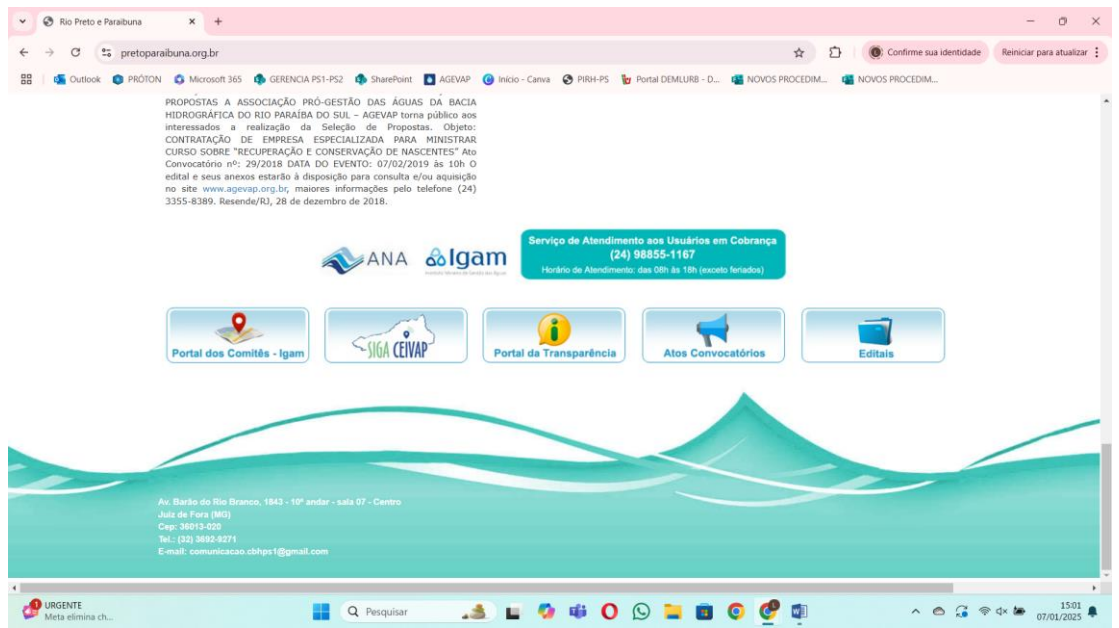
Rio Preto e Paraibuna ×  +

pretoparaibuna.org.br

Confirme sua identidade  Reiniciar para atualizar

Outlook  PRÓTON  Microsoft 365  GERENCIA PS1-PS2  SharePoint  AGEVAP  Início - Canva  PIRH-PS  Portal DEMLURB - D...  NOVOS PROCEDIM...  NOVOS PROCEDIM...

PROPOSTAS A ASSOCIAÇÃO PRÓ-GESTÃO DAS ÁGUAS DA BACIA HIDROGRÁFICA DO RIO PARAÍBA DO SUL – AGEVAP torna público aos interessados a realização da Seleção de Propostas. Objeto: CONTRATAÇÃO DE EMPRESA ESPECIALIZADA PARA MINISTRAR CURSO SOBRE "RECUPERAÇÃO E CONSERVAÇÃO DE NASCENTES" Ato Convocatório nº: 29/2018 DATA DO EVENTO: 07/02/2019 às 10h O edital e seus anexos estarão à disposição para consulta e/ou aquisição no site www.agevap.org.br, maiores informações pelo telefone (24) 3355-8389. Resende/RJ, 28 de dezembro de 2018.

ANA  Igam

Serviço de Atendimento aos Usuários em Cobrança
(24) 98855-1167
Horário de Atendimento: das 08h às 18h (exceto feriados)

Portal dos Comitês - Igam  SIGA CEIVAP  Portal da Transparência  Atos Convocatórios  Editais

Av. Barão do Rio Branco, 1843 - 10º andar - sala 07 - Centro
Juiz de Fora (MG)
Cep: 36013-020
Tel.: (32) 3692-9271
E-mail: comunicacao.cbhps1@gmail.com

URGENTE
Meta elimina ch...
Pesquisar
15:01
07/01/2025